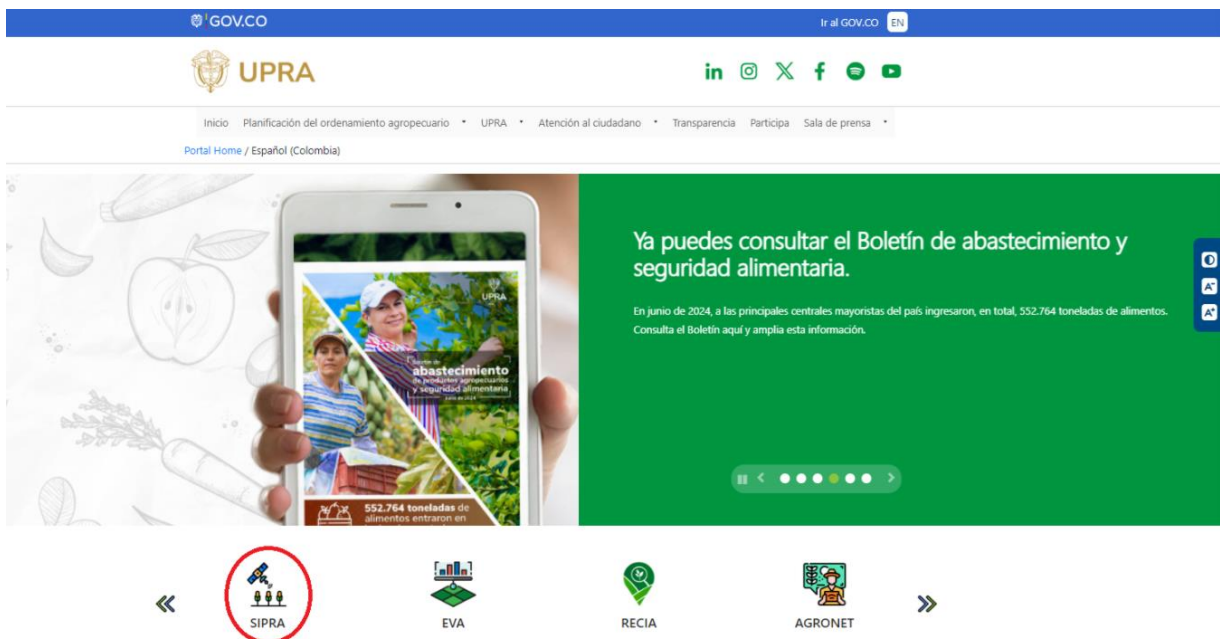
GOV.CO

Ir al GOV.CO EN

UPRA

Inicio Planificación del ordenamiento agropecuario UPRA Atención al ciudadano Transparencia Participa Sala de prensa

Portal Home / Español (Colombia)

UPRA

abastecimiento de productos agropecuarios y seguridad alimentaria

Junio de 2024

552.764 toneladas de alimentos entraron en

Ya puedes consultar el Boletín de abastecimiento y seguridad alimentaria.

En junio de 2024, a las principales centrales mayoristas del país ingresaron, en total, 552.764 toneladas de alimentos. Consulta el Boletín aquí y amplia esta información.

«

SIPRA

EVA

RECIA

AGRONET

»